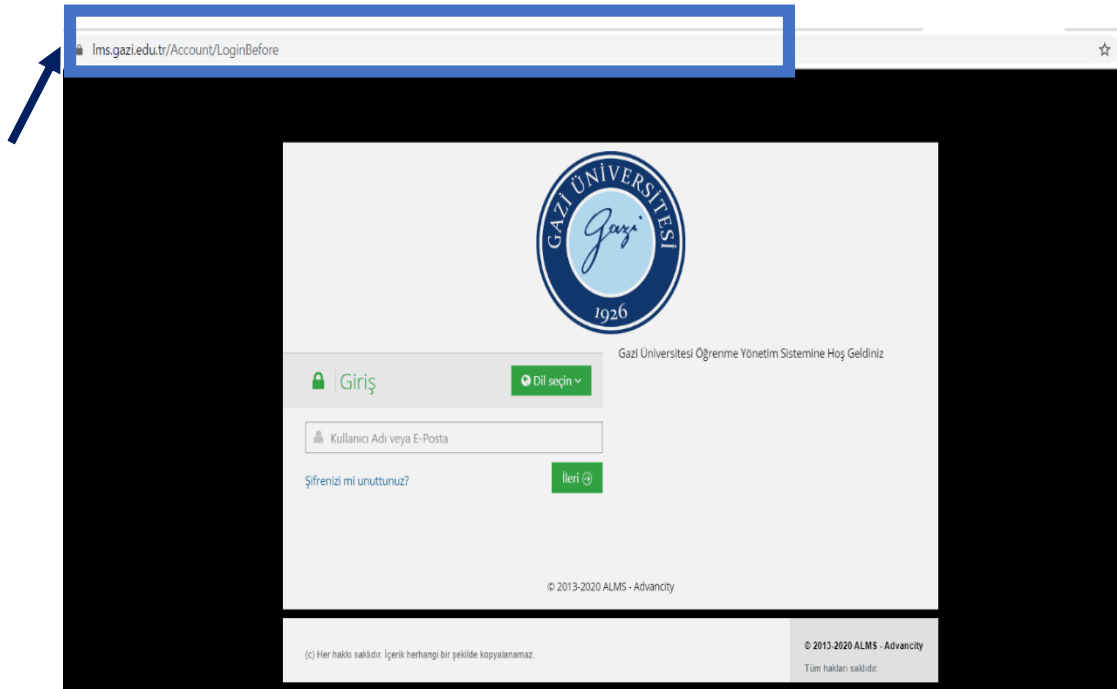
lms.gazi.edu.tr/Account/LoginBefore

GAZİ ÜNİVERSİTESİ
Gazi
1926

Gazi Üniversitesi Öğrenme Yönetim Sistemine Hoş Geldiniz

Giriş

Dil seçin

Kullanıcı Adı veya E-Posta

Şifrenizi mi unuttunuz?

İleri

© 2013-2020 ALMS - Advancity

(c) Her hakkı saklıdır. İçerik herhangi bir şekilde kopyalanamaz.

© 2013-2020 ALMS - Advancity
Tüm hakları saklıdır.